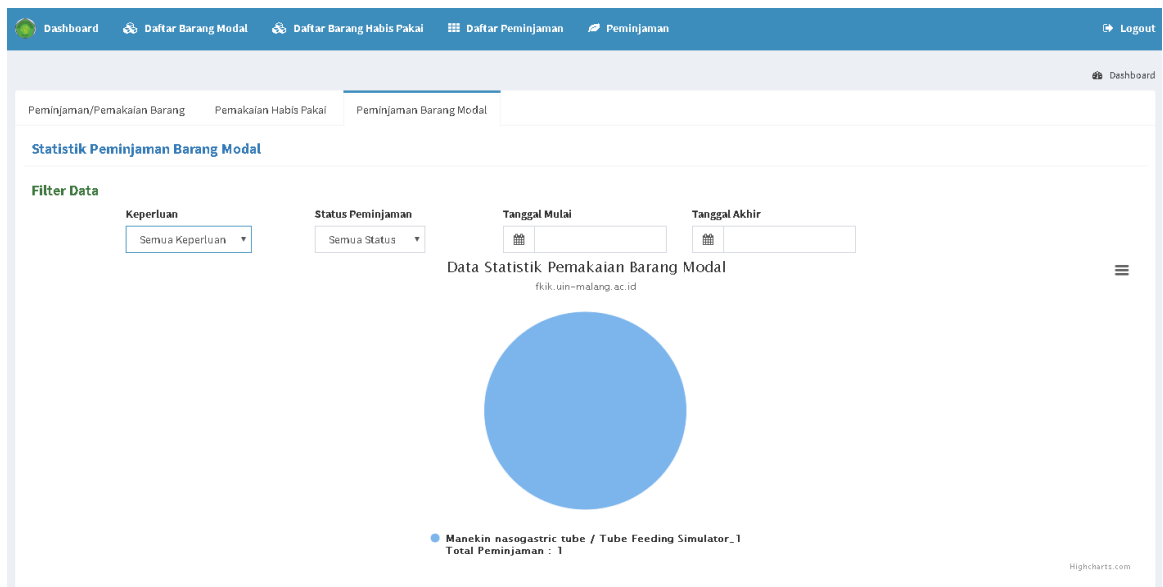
Dashboard  Daftar Barang Modal  Daftar Barang Habis Pakai  Daftar Peminjaman  Peminjaman  Logout

Dashboard

Peminjaman/Pemakaian Barang  Pemakaian Habis Pakai  Peminjaman Barang Modal

Statistik Peminjaman Barang Modal

Filter Data

Keperluan
Semua Keperluan

Status Peminjaman
Semua Status

Tanggal Mulai

Tanggal Akhir

Data Statistik Pemakaian Barang Modal
fkik.uin-malang.ac.id

Manekin nasogastric tube / Tube Feeding Simulator_1
Total Peminjaman : 1

Highcharts.com